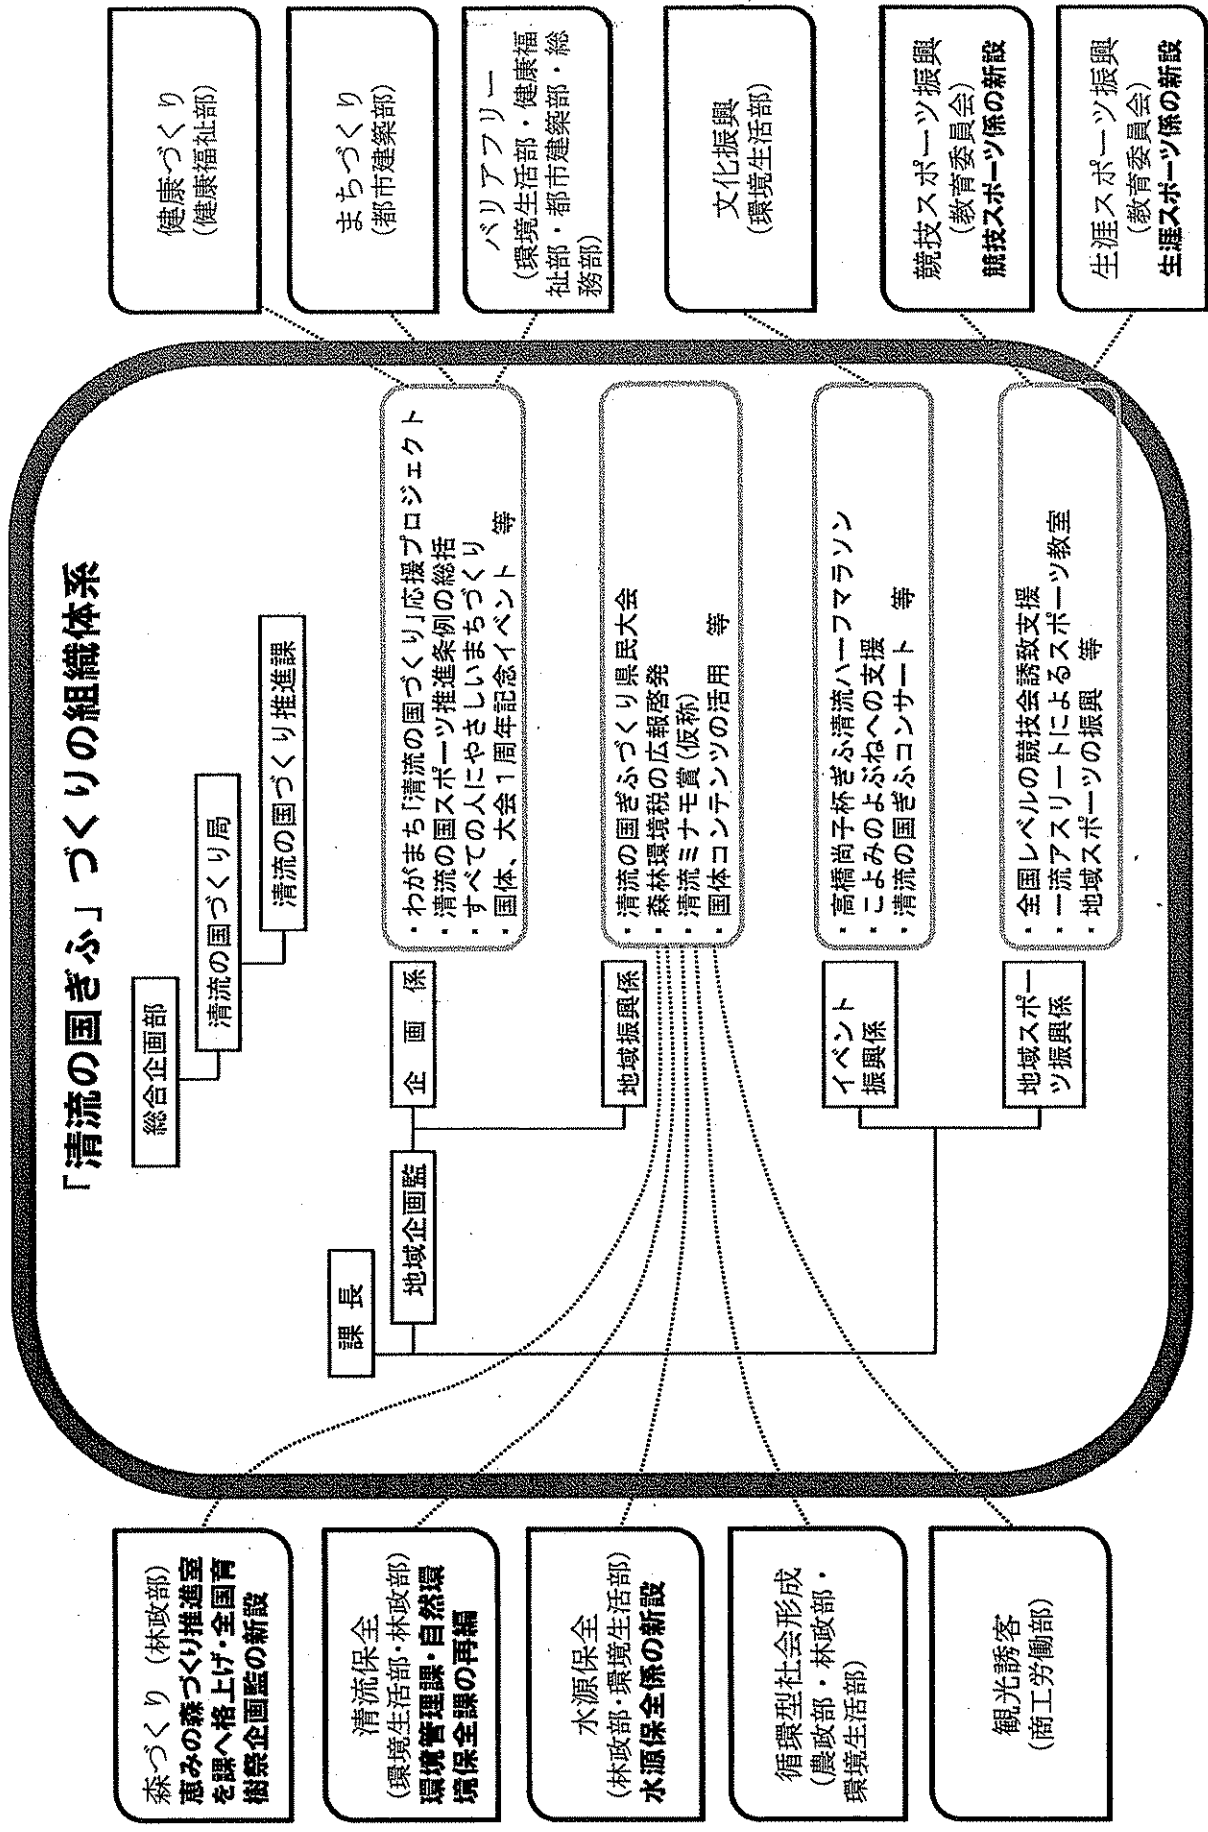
「清流の国ぎふ」づくりの組織体系

総合企画部

清流の国づくり局

清流の国づくり推進課

課長

地域企画監

企画係

・わがまち「清流の国づくり」応援プロジェクト
・清流の国スポーツ推進条例の総括
・すべての人にやさしいまちづくり
・国体、大会1周年記念イベント　等

地域振興係

・清流の国ぎふづくり県民大会
・森林環境税の広報啓発
・清流ミナモ賞（仮称）
・国体コンテンツの活用　等

イベント振興係

・高橋尚子杯ぎふ清流ハーフマラソン
・こよみのよぶねへの支援
・清流の国ぎふコンサート　等

地域スポーツ振興係

・全国レベルの競技会誘致支援
・一流アスリートによるスポーツ教室
・地域スポーツの振興　等

健康づくり
（健康福祉部）

まちづくり
（都市建築部）

バリアフリー
（環境生活部・健康福祉部・都市建築部・総務部）

文化振興
（環境生活部）

競技スポーツ振興
（教育委員会）
競技スポーツ係の新設

生涯スポーツ振興
（教育委員会）
生涯スポーツ係の新設

森づくり（林政部）
恵みの森づくり推進室を課へ格上げ・全国育樹祭企画監の新設

清流保全
（環境生活部・林政部）
環境管理課・自然環境保全課の再編

水源保全
（林政部・環境生活部）
水源保全係の新設

循環型社会形成
（農政部・林政部・環境生活部）

観光誘客
（商工労働部）